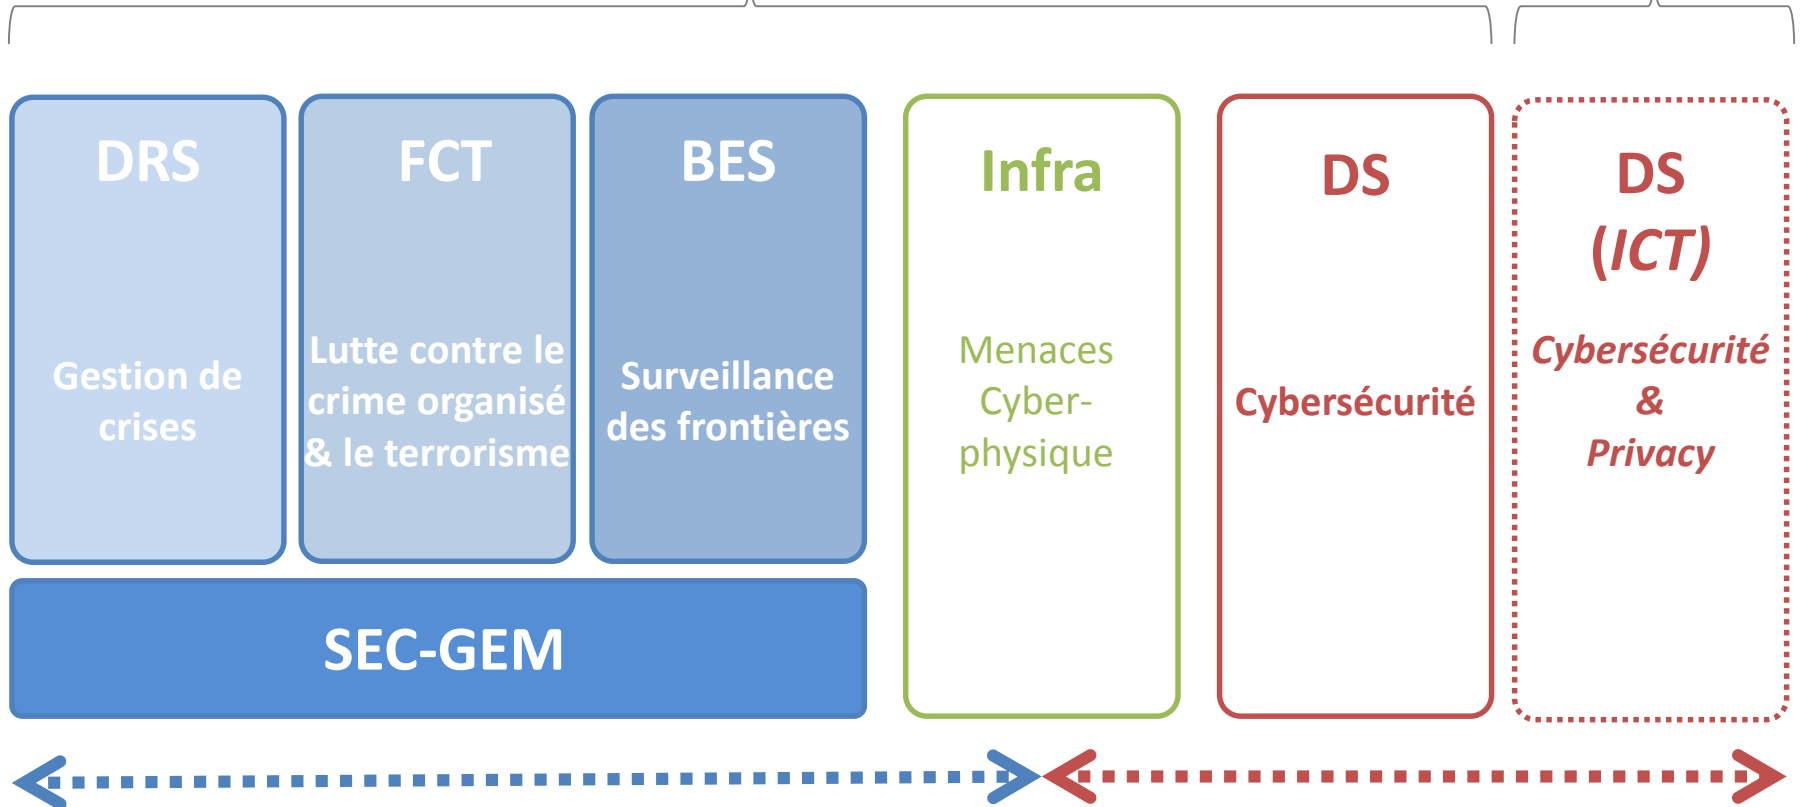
DRS

Gestion de crises

FCT

Lutte contre le crime organisé & le terrorisme

BES

Surveillance des frontières

SEC-GEM

Infra

Menaces Cyber-physique

DS

Cybersécurité

DS (ICT)

Cybersécurité & Privacy